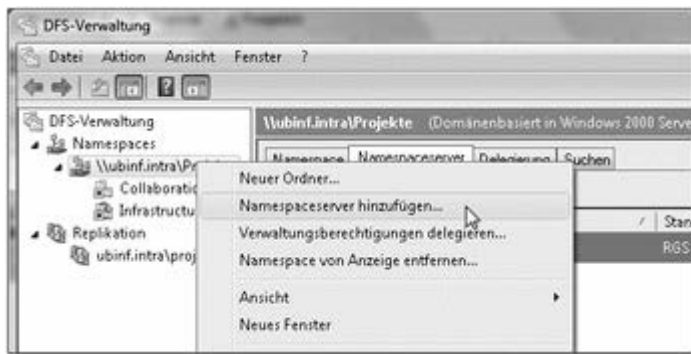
DFS-Verwaltung

Datei Aktion Ansicht Fenster ?

DFS-Verwaltung
Namespaces
\\ubinf.intra\Proj
Collaboratic
Infrastructu
Replikation
ubinf.intra\proj

\\ubinf.intra\Projekte (Domänenbasiert in Windows 2008 Serve

Namespace Namespaceserver Delegierung Suchen

/ Stan
RGS

Neuer Ordner...
Namespaceserver hinzufügen...
Verwaltungsberechtigungen delegieren...
Namespace von Anzeige entfernen...
Ansicht
Neues Fenster